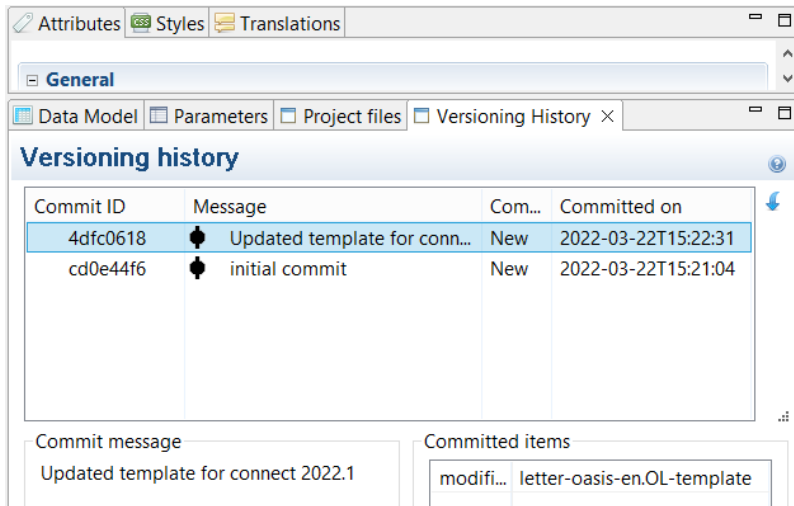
Attributes CSS Styles Translations

General

Data Model Parameters Project files Versioning History ×

Versioning history

| Commit ID | Message | Com... | Committed on |
|---|---|---|---|
| 4dfc0618 | Updated template for conn... | New | 2022-03-22T15:22:31 |
| cd0e44f6 | initial commit | New | 2022-03-22T15:21:04 |

Commit message

Updated template for connect 2022.1

Committed items

| modifi... | letter-oasis-en.OL-template |
|---|---|